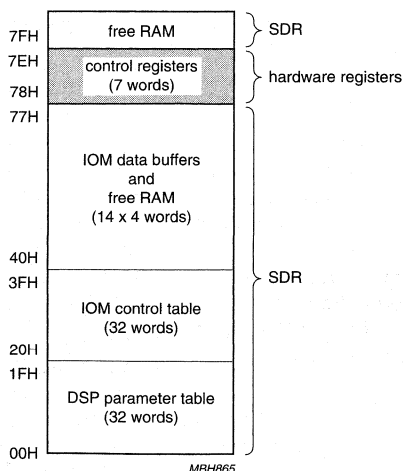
7FH
free RAM
SDR
7EH
control registers
(7 words)
hardware registers
78H
77H
IOM data buffers
and
free RAM
(14 x 4 words)
40H
3FH
SDR
IOM control table
(32 words)
20H
1FH
DSP parameter table
(32 words)
00H
MBH865